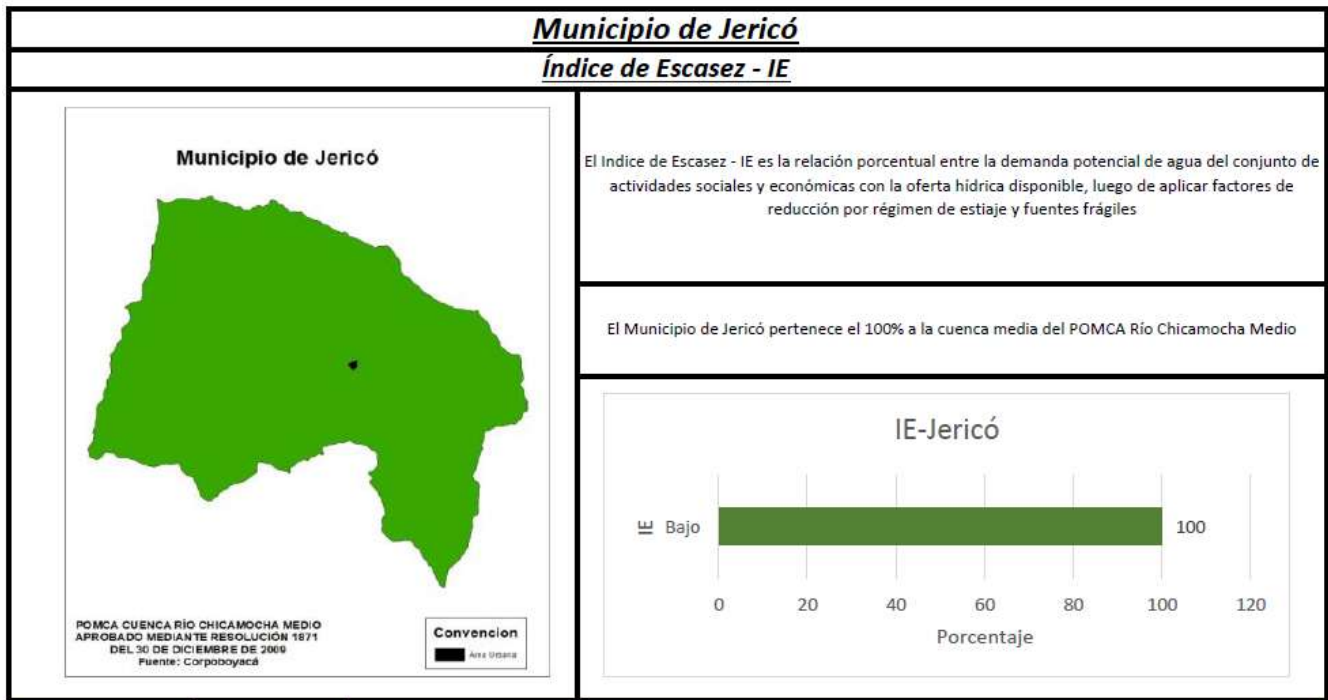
Municipio de Jericó

Índice de Escasez - IE

Municipio de Jericó

POMCA CUENCA RÍO CHICAMOCHA MEDIO
APROBADO MEDIANTE RESOLUCIÓN 1871
DEL 30 DE DICIEMBRE DE 2009
Fuente: Corpoboyacá

Convencion
Area Urbana

El Indice de Escasez - IE es la relación porcentual entre la demanda potencial de agua del conjunto de actividades sociales y económicas con la oferta hídrica disponible, luego de aplicar factores de reducción por régimen de estiaje y fuentes frágiles

El Municipio de Jericó pertenece el 100% a la cuenca media del POMCA Río Chicamocha Medio

IE-Jericó

IE Bajo

100

0 20 40 60 80 100 120

Porcentaje